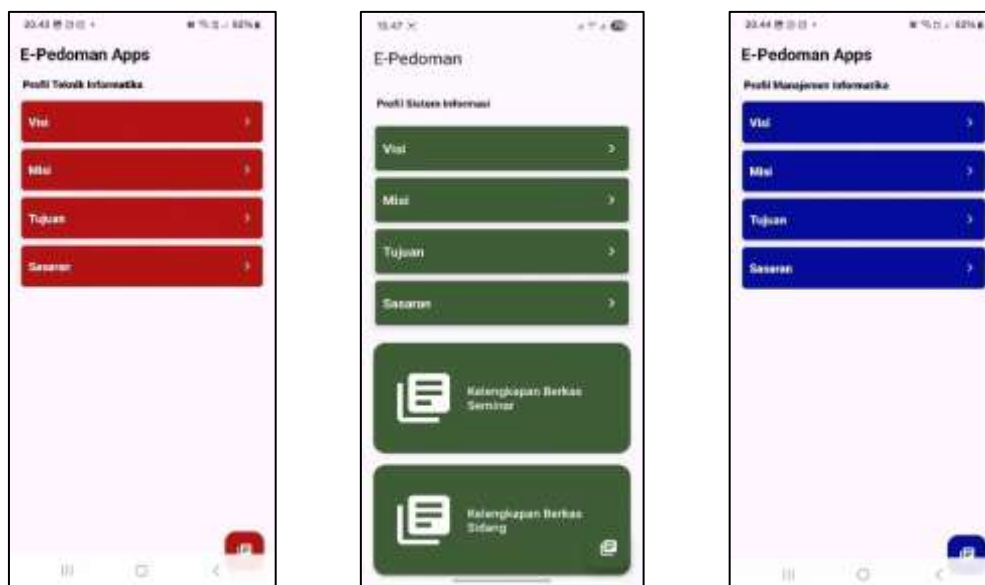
20.43 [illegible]

E-Pedoman Apps

Profil Teknik Informatika

Visi

Misi

Tujuan

Sasaran

15.47 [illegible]

E-Pedoman

Profil Sistem Informasi

Visi

Misi

Tujuan

Sasaran

Kelengkapan Berkas Seminar

Kelengkapan Berkas Sidang

20.44 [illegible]

E-Pedoman Apps

Profil Manajemen Informatika

Visi

Misi

Tujuan

Sasaran